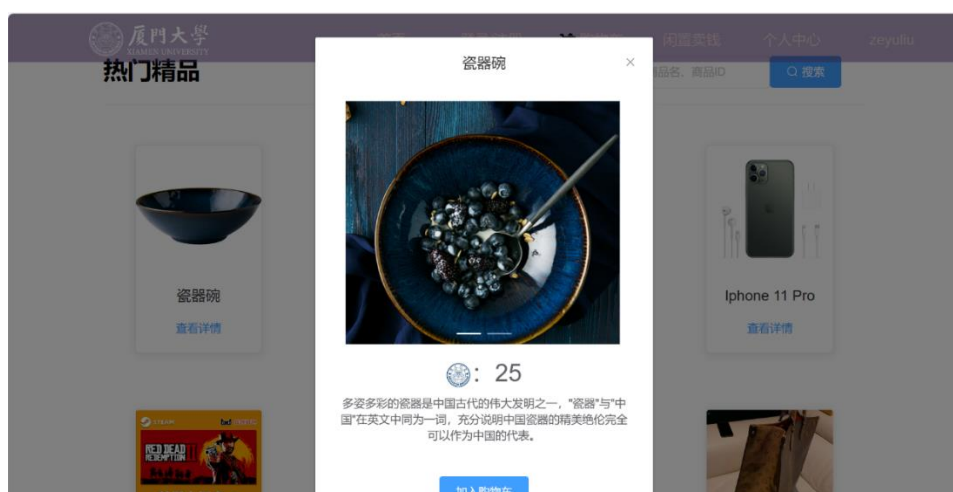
厦门大学
XIAMEN UNIVERSITY

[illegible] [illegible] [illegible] 闲置卖钱 个人中心 zeyuliu

热门精品

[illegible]品名、商品ID
搜索

瓷器碗
×

瓷器碗
查看详情

Iphone 11 Pro
查看详情

: 25

多姿多彩的瓷器是中国古代的伟大发明之一，"瓷器"与"中国"在英文中同为一词，充分说明中国瓷器的精美绝伦完全可以作为中国的代表。

加入购物车

STEAM
RED DEAD REDEMPTION II